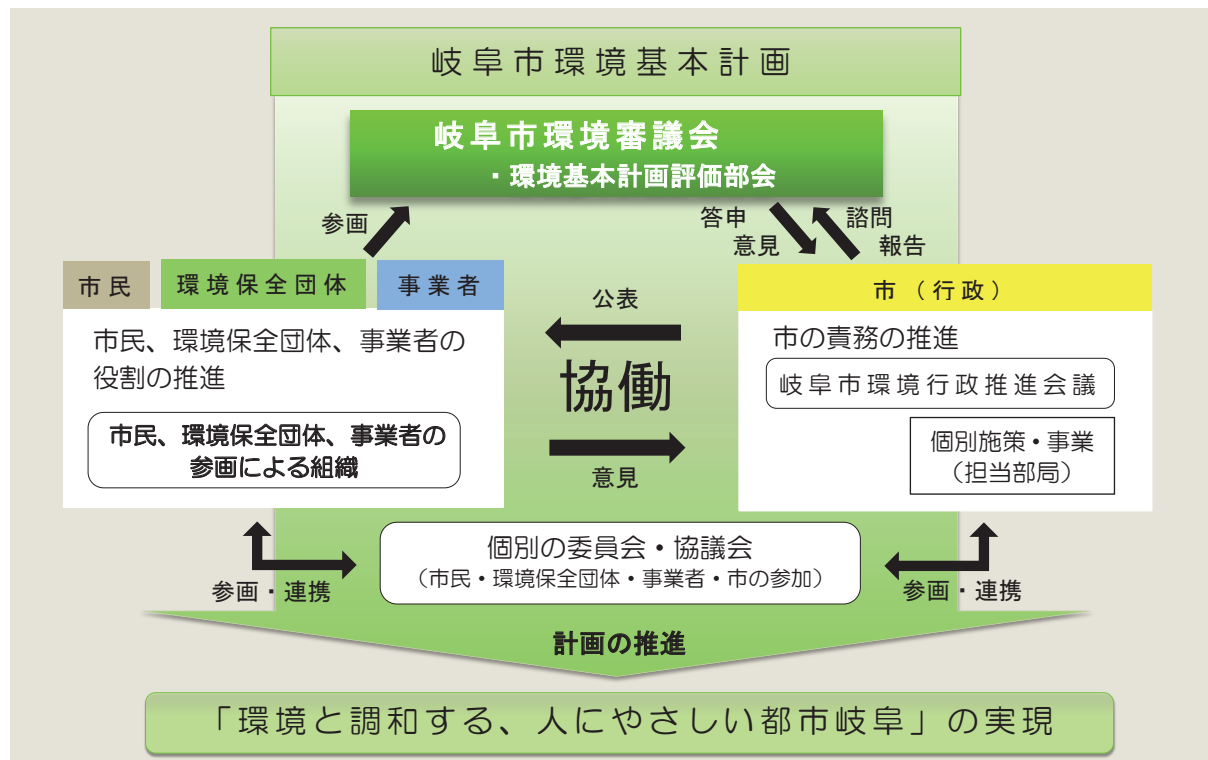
岐阜市環境基本計画

岐阜市環境審議会
・環境基本計画評価部会

参画

答申
意見

諮問
報告

市民

環境保全団体

事業者

市民、環境保全団体、事業者の役割の推進

市民、環境保全団体、事業者の参画による組織

公表

協働

意見

市（行政）

市の責務の推進

岐阜市環境行政推進会議

個別施策・事業
（担当部局）

個別の委員会・協議会
（市民・環境保全団体・事業者・市の参加）

参画・連携

参画・連携

計画の推進

「環境と調和する、人にやさしい都市岐阜」の実現